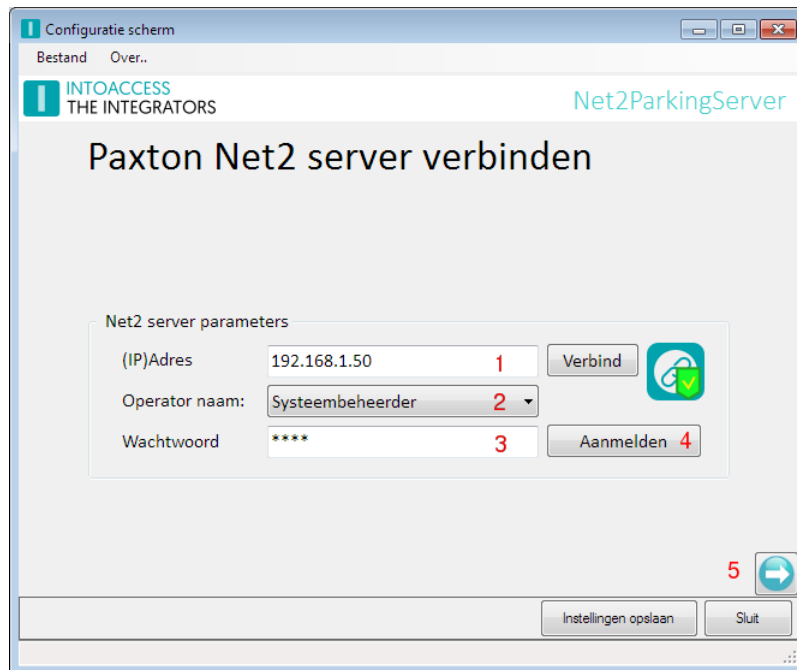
Configuratie scherm

Bestand Over..

INTOACCESS
THE INTEGRATORS

Net2ParkingServer

Paxton Net2 server verbinden

Net2 server parameters

(IP)Adres 192.168.1.50 1 Verbind

Operator naam: Systeembeheerder 2

Wachtwoord **** 3 Aanmelden 4

5

Instellingen opslaan Sluit